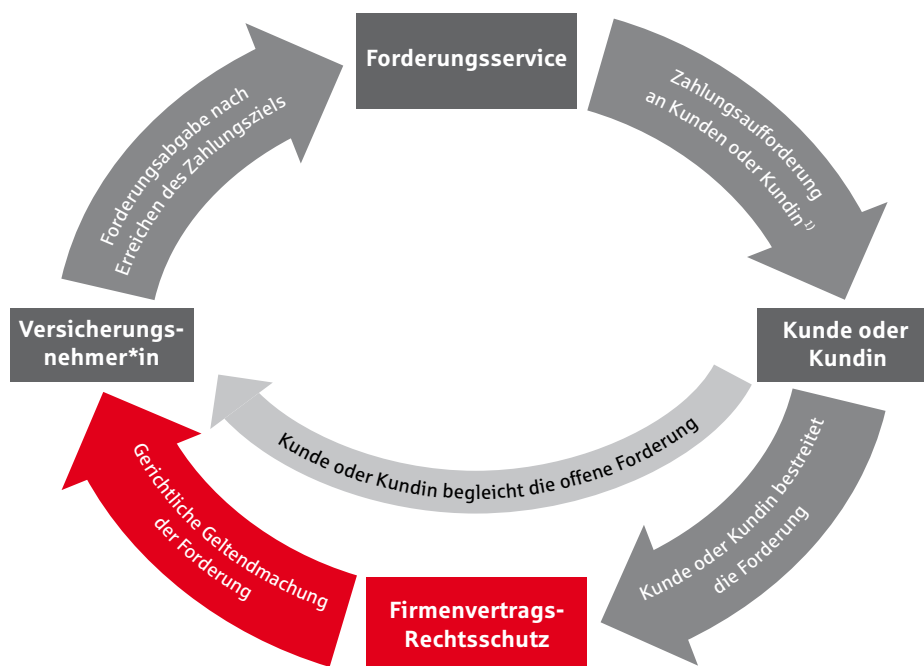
Forderungsservice

Zahlungsaufforderung an Kunden oder Kundin $^{1)}$

Kunde oder Kundin

Kunde oder Kundin bestreitet die Forderung

Firmenvertrags-Rechtsschutz

Gerichtliche Geltendmachung der Forderung

Versicherungs-nehmer*in

Forderungsabgabe nach Erreichen des Zahlungsziels

Kunde oder Kundin begleicht die offene Forderung